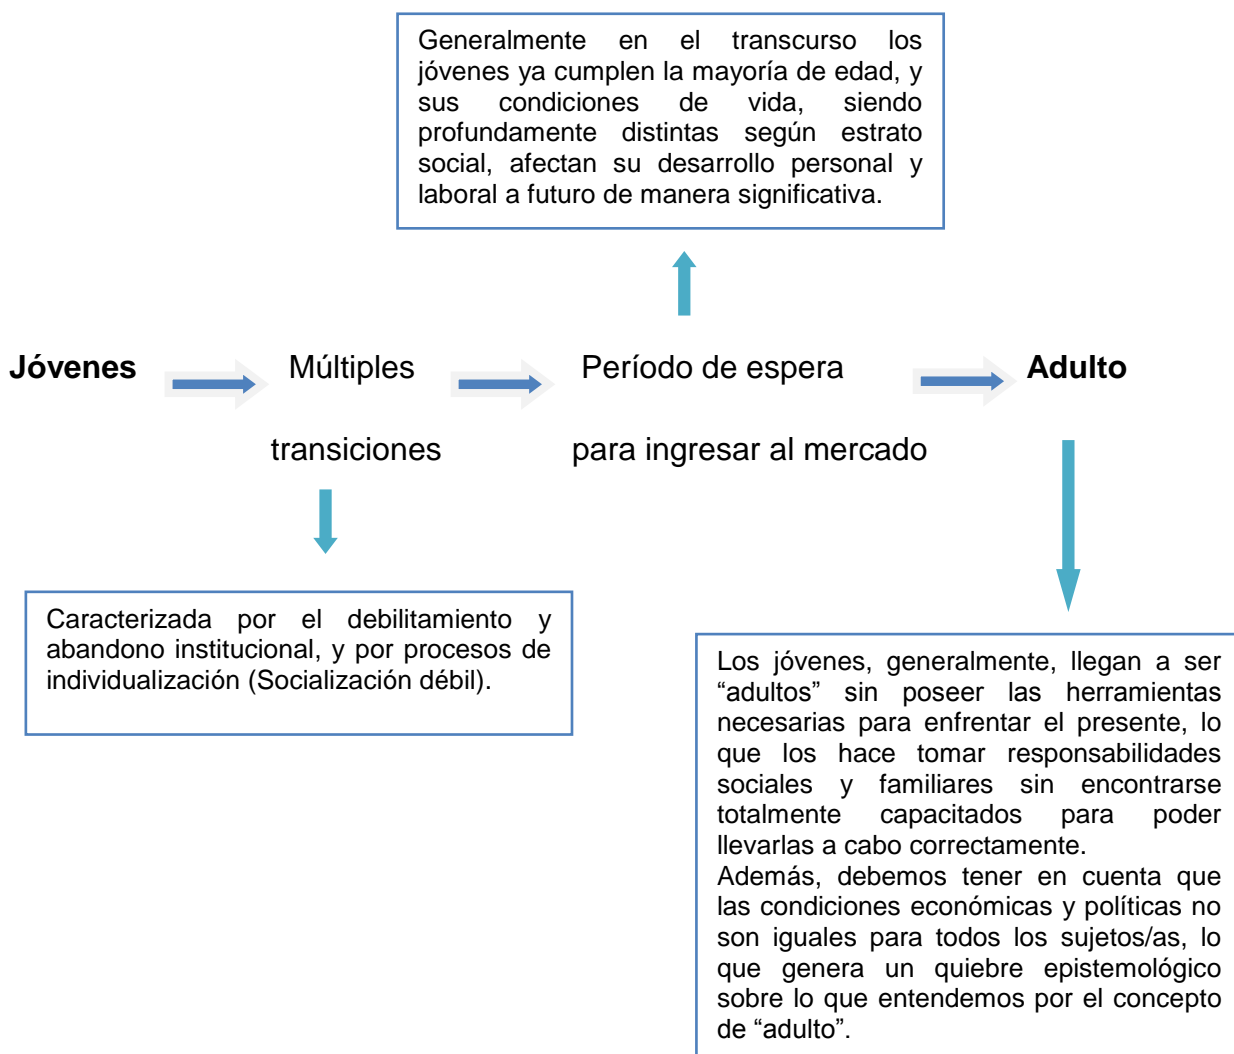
Generalmente en el transcurso los jóvenes ya cumplen la mayoría de edad, y sus condiciones de vida, siendo profundamente distintas según estrato social, afectan su desarrollo personal y laboral a futuro de manera significativa.

**Jóvenes**

Múltiples transiciones

Período de espera para ingresar al mercado

**Adulto**

Caracterizada por el debilitamiento y abandono institucional, y por procesos de individualización (Socialización débil).

Los jóvenes, generalmente, llegan a ser "adultos" sin poseer las herramientas necesarias para enfrentar el presente, lo que los hace tomar responsabilidades sociales y familiares sin encontrarse totalmente capacitados para poder llevarlas a cabo correctamente.
Además, debemos tener en cuenta que las condiciones económicas y políticas no son iguales para todos los sujetos/as, lo que genera un quiebre epistemológico sobre lo que entendemos por el concepto de "adulto".